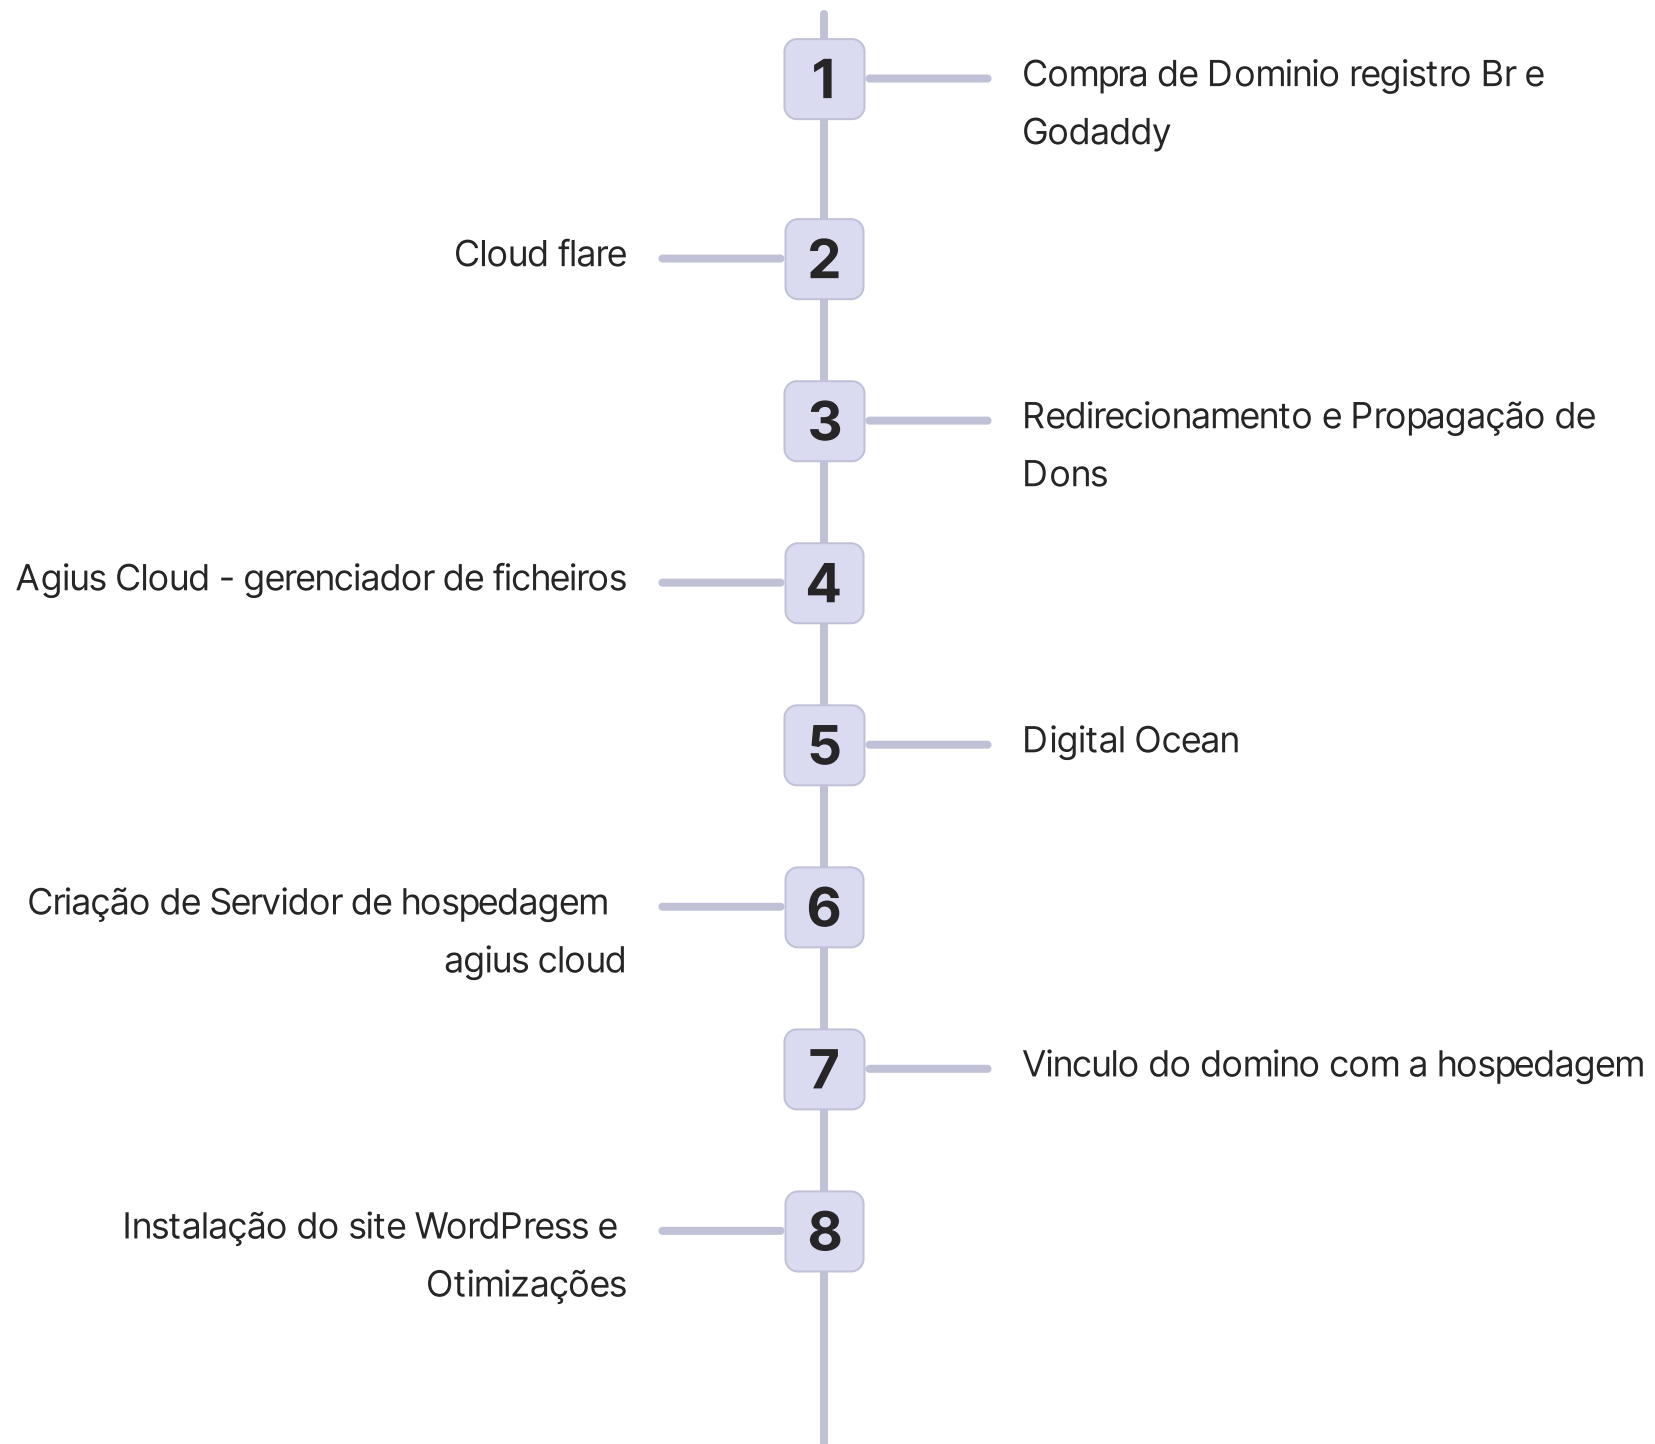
1
Compra de Dominio registro Br e Godaddy

Cloud flare
2

3
Redirecionamento e Propagação de Dons

Agius Cloud - gerenciador de ficheiros
4

5
Digital Ocean

Criação de Servidor de hospedagem agius cloud
6

7
Vinculo do domino com a hospedagem

Instalação do site WordPress e Otimizações
8